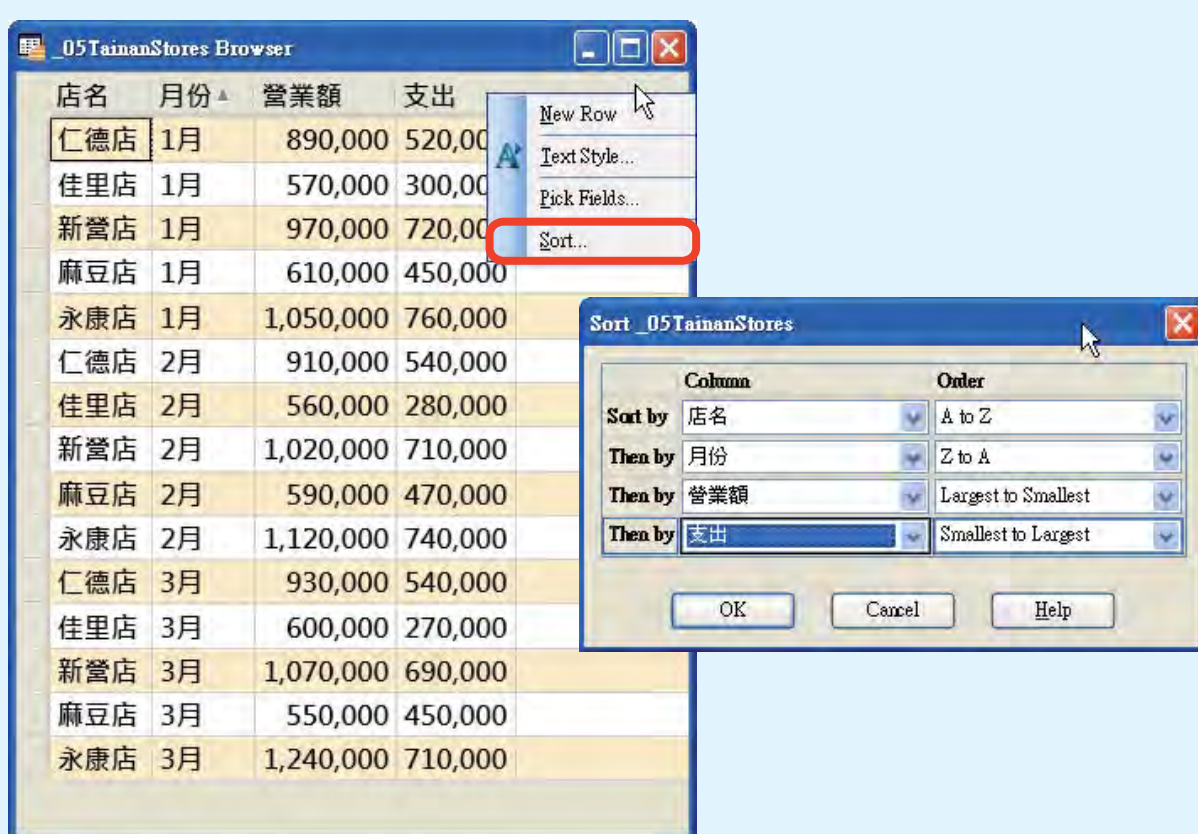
_05TainanStores Browser

| 店名 | 月份 | 營業額 | 支出 |
|---|---|---|---|
| 仁德店 | 1月 | 890,000 | 520,00 |
| 佳里店 | 1月 | 570,000 | 300,00 |
| 新營店 | 1月 | 970,000 | 720,00 |
| 麻豆店 | 1月 | 610,000 | 450,000 |
| 永康店 | 1月 | 1,050,000 | 760,000 |
| 仁德店 | 2月 | 910,000 | 540,000 |
| 佳里店 | 2月 | 560,000 | 280,000 |
| 新營店 | 2月 | 1,020,000 | 710,000 |
| 麻豆店 | 2月 | 590,000 | 470,000 |
| 永康店 | 2月 | 1,120,000 | 740,000 |
| 仁德店 | 3月 | 930,000 | 540,000 |
| 佳里店 | 3月 | 600,000 | 270,000 |
| 新營店 | 3月 | 1,070,000 | 690,000 |
| 麻豆店 | 3月 | 550,000 | 450,000 |
| 永康店 | 3月 | 1,240,000 | 710,000 |

New Row
Text Style...
Pick Fields...
Sort...

Sort _05TainanStores

| | Column | Order |
|---|---|---|
| Sort by | 店名 | A to Z |
| Then by | 月份 | Z to A |
| Then by | 營業額 | Largest to Smallest |
| Then by | 支出 | Smallest to Largest |

OK Cancel Help